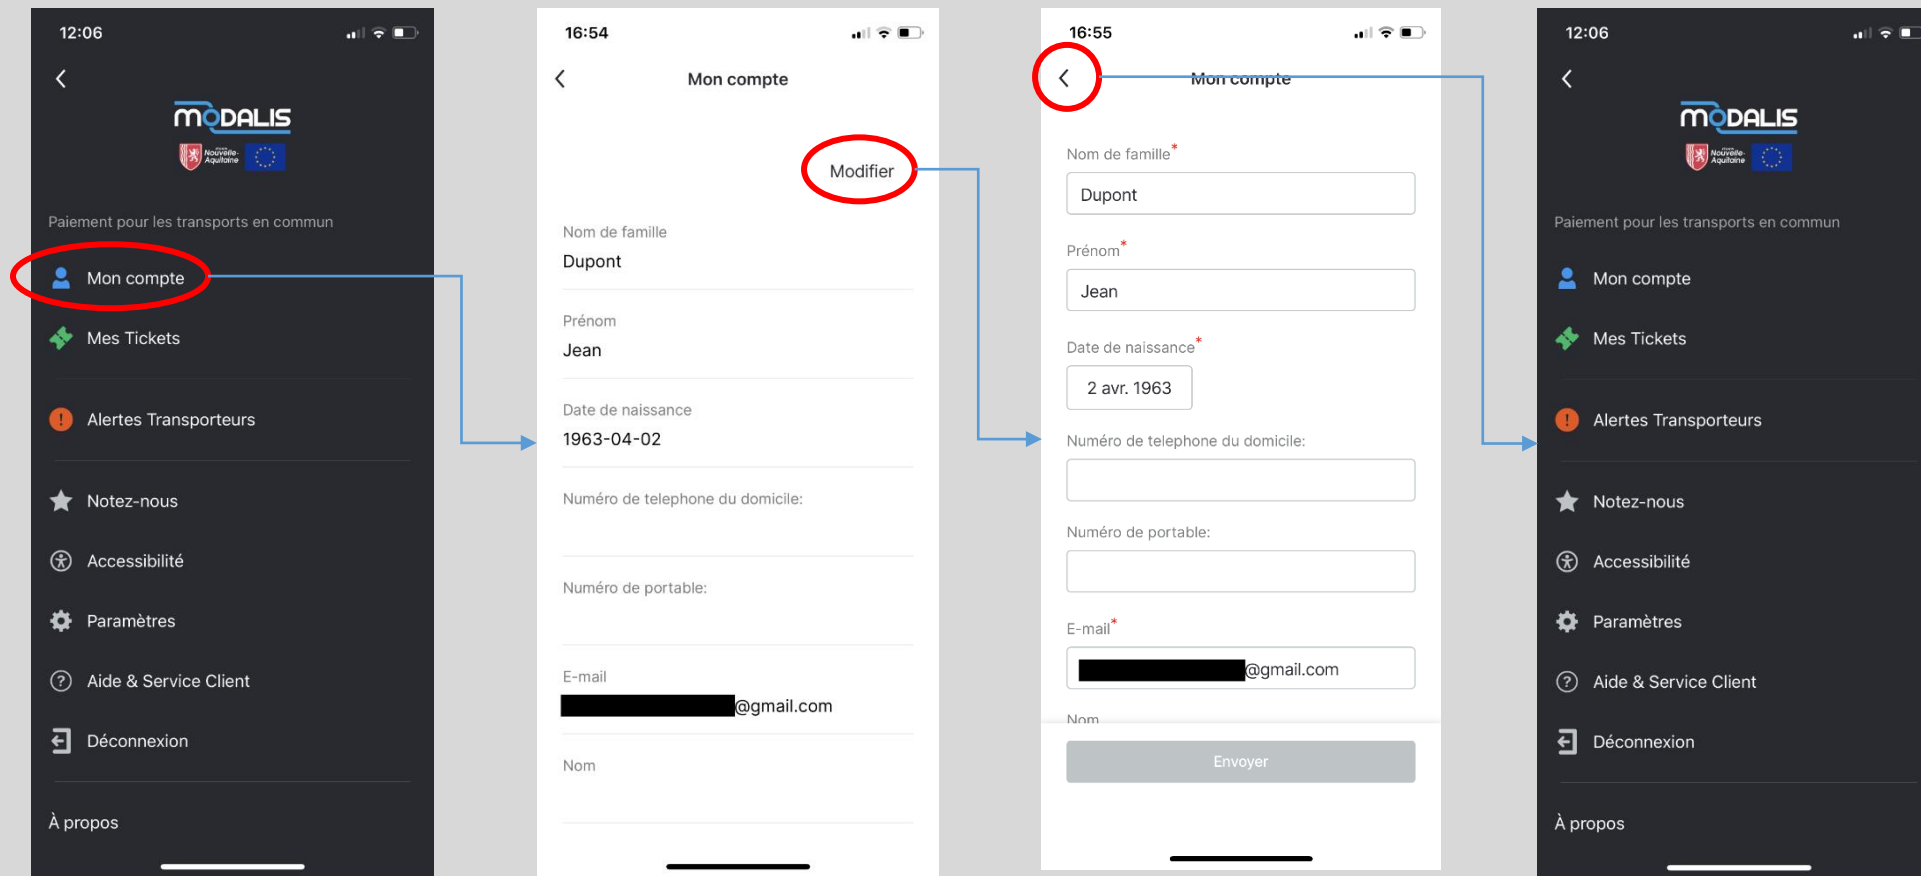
12:06

MODALIS

Nouvelle-Aquitaine

Paiement pour les transports en commun

Mon compte

Mes Tickets

Alertes Transporteurs

Notez-nous

Accessibilité

Paramètres

Aide & Service Client

Déconnexion

À propos

16:54

Mon compte

Modifier

Nom de famille
Dupont

Prénom
Jean

Date de naissance
1963-04-02

Numéro de telephone du domicile:

Numéro de portable:

E-mail
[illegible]@gmail.com

Nom

16:55

Mon compte

Nom de famille*
Dupont

Prénom*
Jean

Date de naissance*
2 avr. 1963

Numéro de telephone du domicile:

Numéro de portable:

E-mail*
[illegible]@gmail.com

Nom

Envoyer

12:06

MODALIS

Nouvelle-Aquitaine

Paiement pour les transports en commun

Mon compte

Mes Tickets

Alertes Transporteurs

Notez-nous

Accessibilité

Paramètres

Aide & Service Client

Déconnexion

À propos